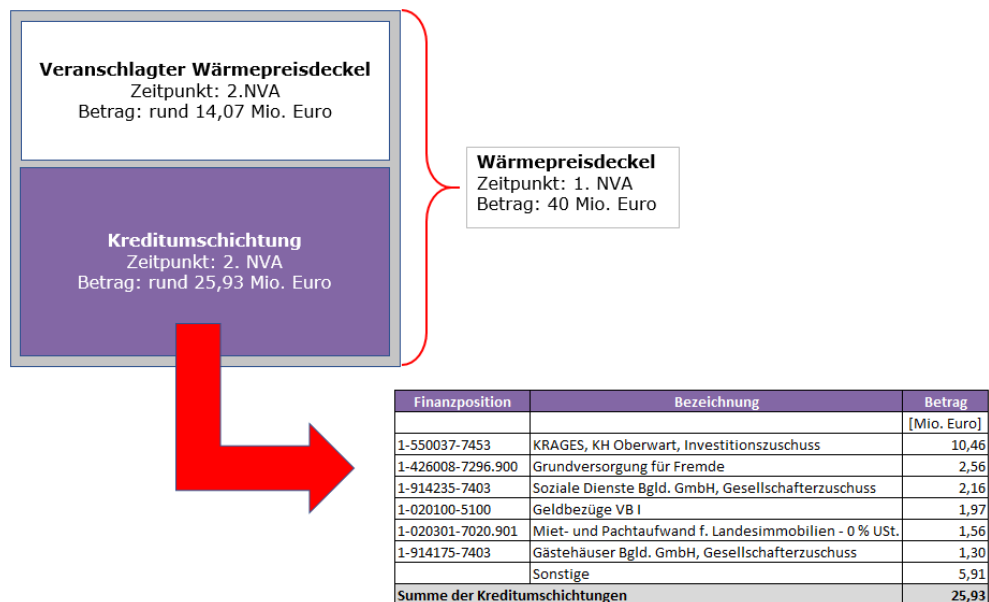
**Veranschlagter Wärmepreisdeckel**
Zeitpunkt: 2.NVA
Betrag: rund 14,07 Mio. Euro

**Kreditumschichtung**
Zeitpunkt: 2. NVA
Betrag: rund 25,93 Mio. Euro

**Wärmepreisdeckel**
Zeitpunkt: 1. NVA
Betrag: 40 Mio. Euro

| Finanzposition | Bezeichnung | Betrag |
|---|---|---|
| | | [Mio. Euro] |
| 1-550037-7453 | KRAGES, KH Oberwart, Investitionszuschuss | 10,46 |
| 1-426008-7296.900 | Grundversorgung für Fremde | 2,56 |
| 1-914235-7403 | Soziale Dienste Bgld. GmbH, Gesellschafterzuschuss | 2,16 |
| 1-020100-5100 | Geldbezüge VB I | 1,97 |
| 1-020301-7020.901 | Miet- und Pachtaufwand f. Landesimmobilien - 0 % USt. | 1,56 |
| 1-914175-7403 | Gästehäuser Bgld. GmbH, Gesellschafterzuschuss | 1,30 |
| | Sonstige | 5,91 |
| **Summe der Kreditumschichtungen** | | **25,93** |